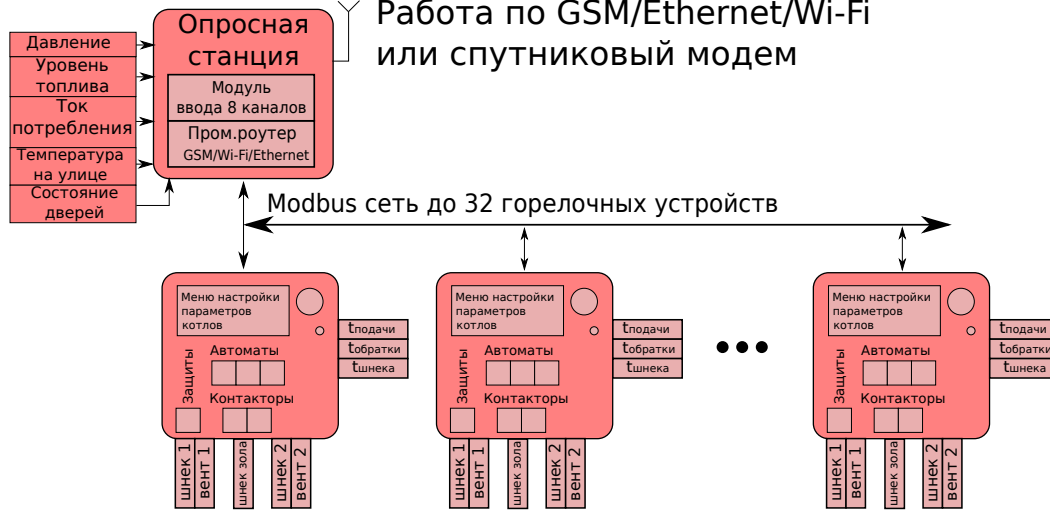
Опросная станция

Модуль ввода 8 каналов

Пром.роутер GSM/Wi-Fi/Ethernet

Работа по GSM/Ethernet/Wi-Fi или спутниковый модем

Давление

Уровень топлива

Ток потребления

Температура на улице

Состояние дверей

Modbus сеть до 32 горелочных устройств

Меню настройки параметров котлов

$t_{подачи}$

$t_{обратки}$

$t_{шнека}$

Защиты

Автоматы

Контакторы

шнек 1

вент 1

шнек зола

шнек 2

вент 2

Меню настройки параметров котлов

$t_{подачи}$

$t_{обратки}$

$t_{шнека}$

Защиты

Автоматы

Контакторы

шнек 1

вент 1

шнек зола

шнек 2

вент 2

Меню настройки параметров котлов

$t_{подачи}$

$t_{обратки}$

$t_{шнека}$

Защиты

Автоматы

Контакторы

шнек 1

вент 1

шнек зола

шнек 2

вент 2